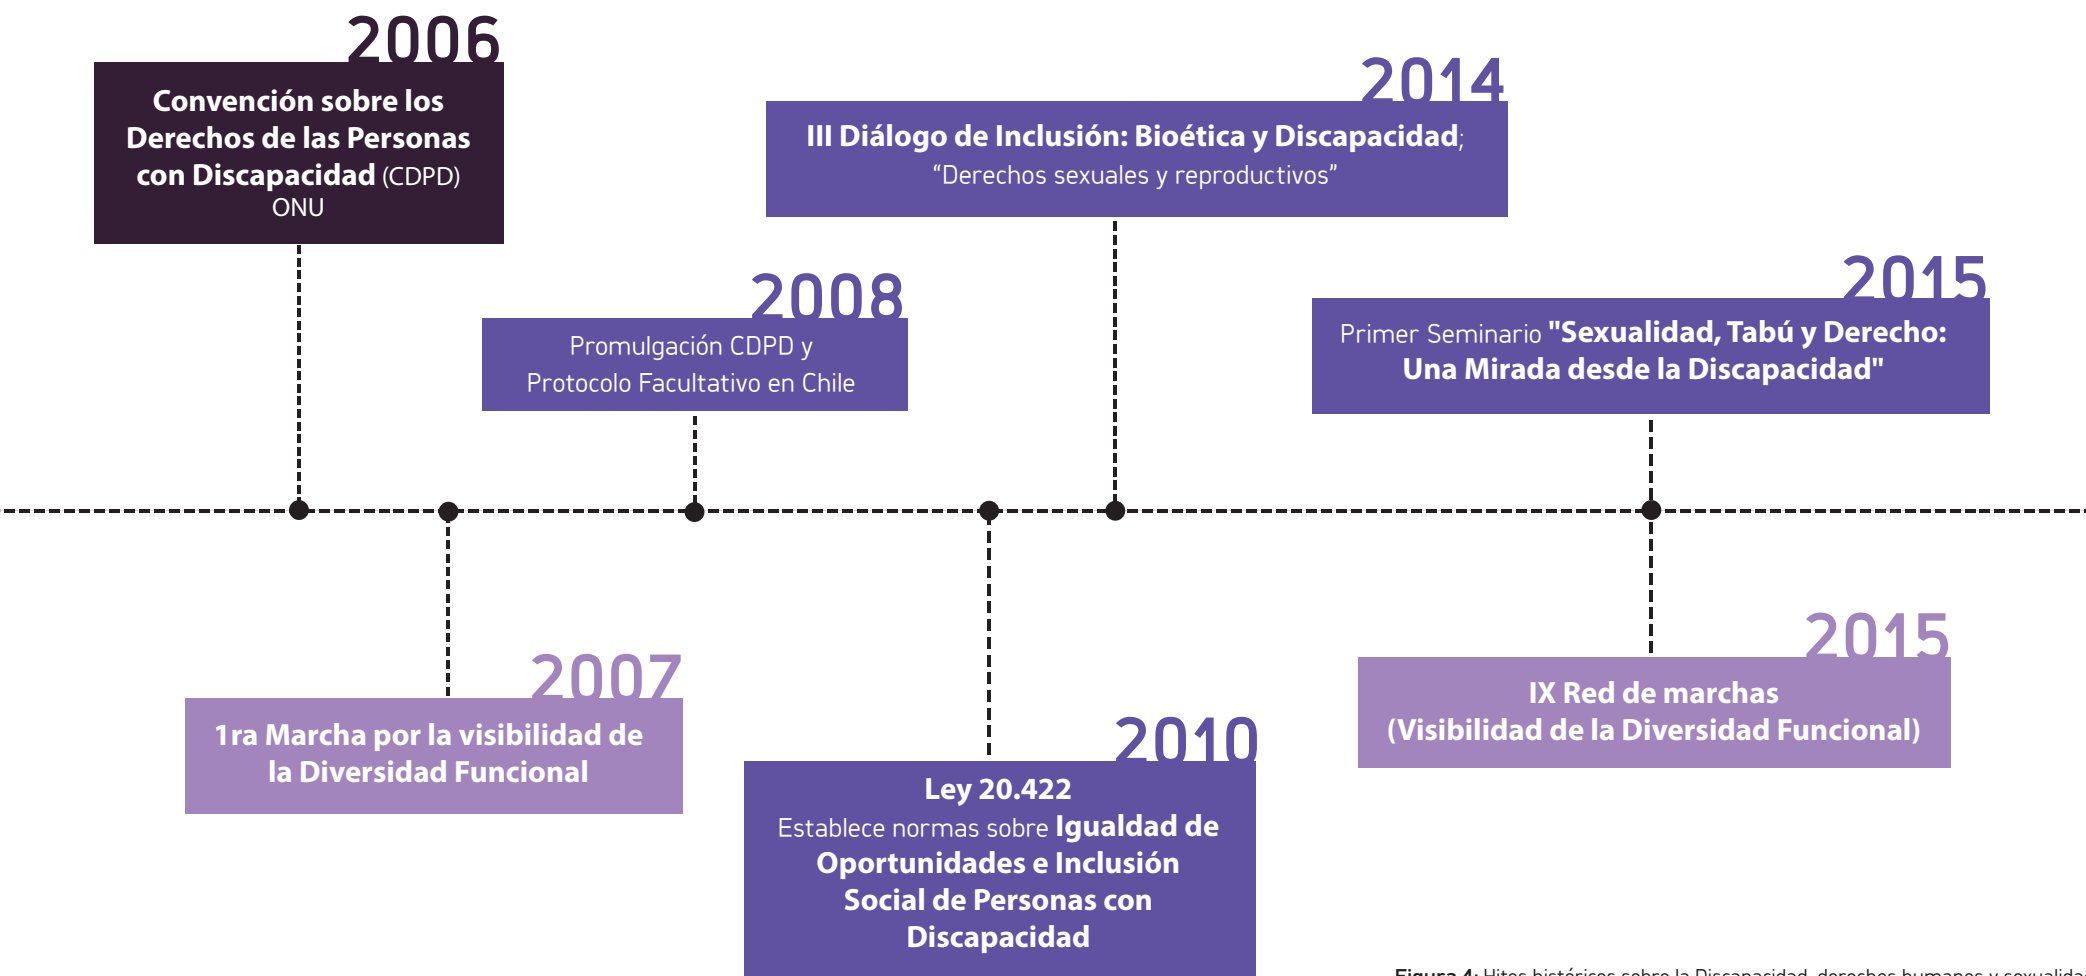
2006

Convención sobre los Derechos de las Personas con Discapacidad (CDPD) ONU

2014

III Diálogo de Inclusión: Bioética y Discapacidad; "Derechos sexuales y reproductivos"

2008

Promulgación CDPD y Protocolo Facultativo en Chile

2015

Primer Seminario "Sexualidad, Tabú y Derecho: Una Mirada desde la Discapacidad"

2007

1ra Marcha por la visibilidad de la Diversidad Funcional

2010

Ley 20.422
Establece normas sobre Igualdad de Oportunidades e Inclusión Social de Personas con Discapacidad

2015

IX Red de marchas (Visibilidad de la Diversidad Funcional)

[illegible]